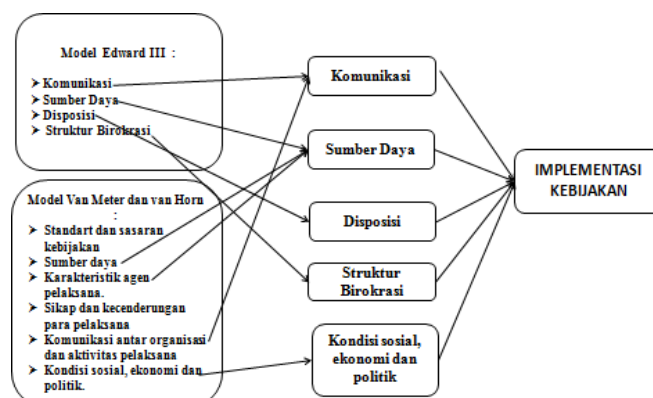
Model Edward III :

➤ Komunikasi
➤ Sumber Daya
➤ Disposisi
➤ Struktur Birokrasi

Model Van Meter dan van Horn :

➤ Standart dan sasaran kebijakan
➤ Sumber daya
➤ Karakteristik agen pelaksana.
➤ Sikap dan kecenderungan para pelaksana
➤ Komunikasi antar organisasi dan aktivitas pelaksana
➤ Kondisi sosial, ekonomi dan politik.

Komunikasi

Sumber Daya

Disposisi

Struktur Birokrasi

Kondisi sosial, ekonomi dan politik

IMPLEMENTASI KEBIJAKAN